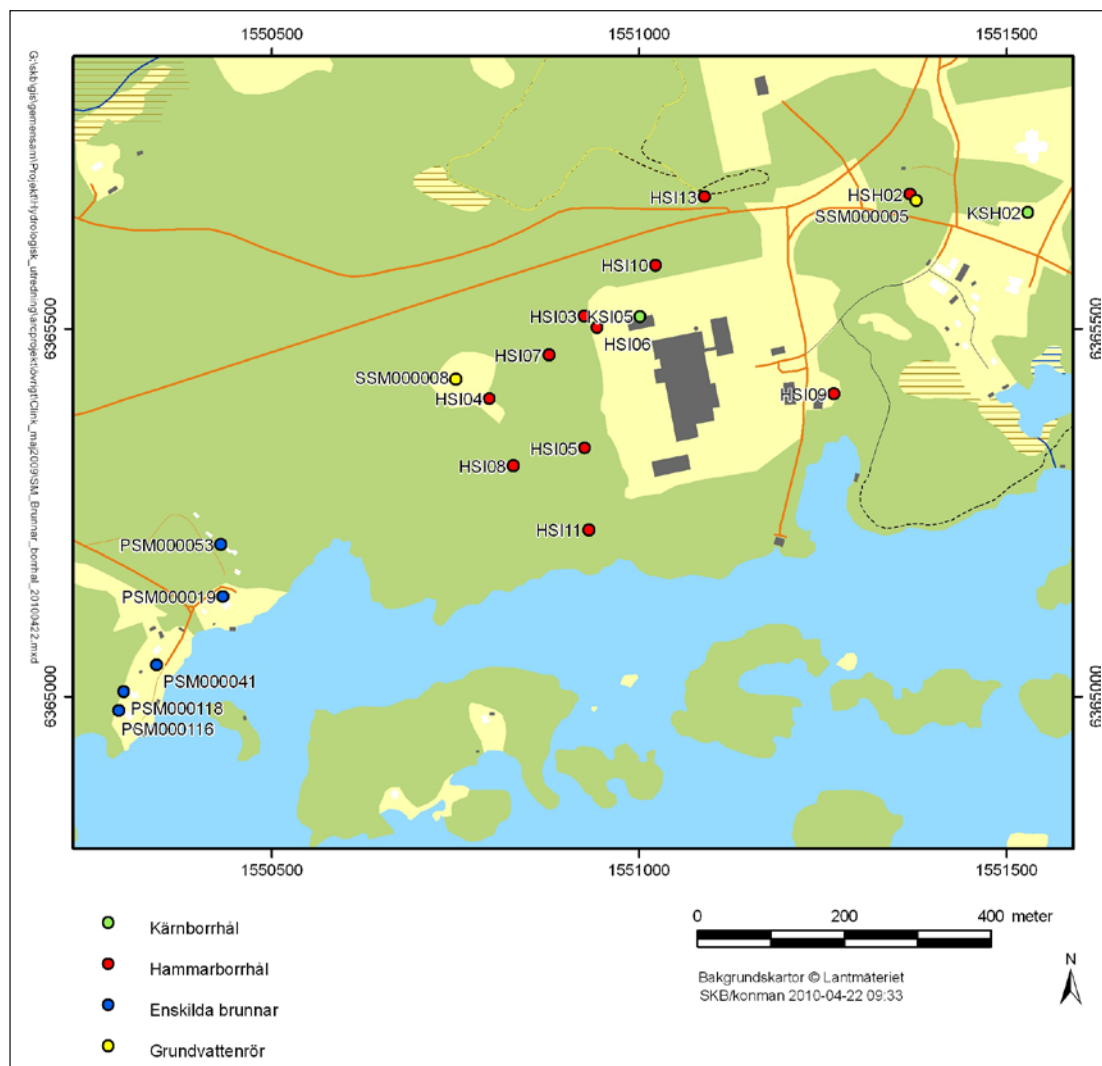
1550500
1551000
1551500

G:\skb\gis\gis\gemensam\Projekt\hydrologisk_utredning\arcprojekt\ovrigt\Clink_maj2009\SM_Brunnar_borrhal_20100422.mxd

6365500
6365000

6365500
6365000

HSI13
HSH02
SSM000005
KSH02
HSI10
HSI03
KSI05
HSI06
HSI07
SSM000008
HSI04
HSI09
HSI05
HSI08
HSI11
PSM000053
PSM000019
PSM000041
PSM000118
PSM000116

1550500
1551000
1551500

Kärnborrhål
Hammarborrhål
Enskilda brunnar
Grundvattenrör

0
200
400 meter

Bakgrundskartor © Lantmäteriet
SKB/konman 2010-04-22 09:33

N